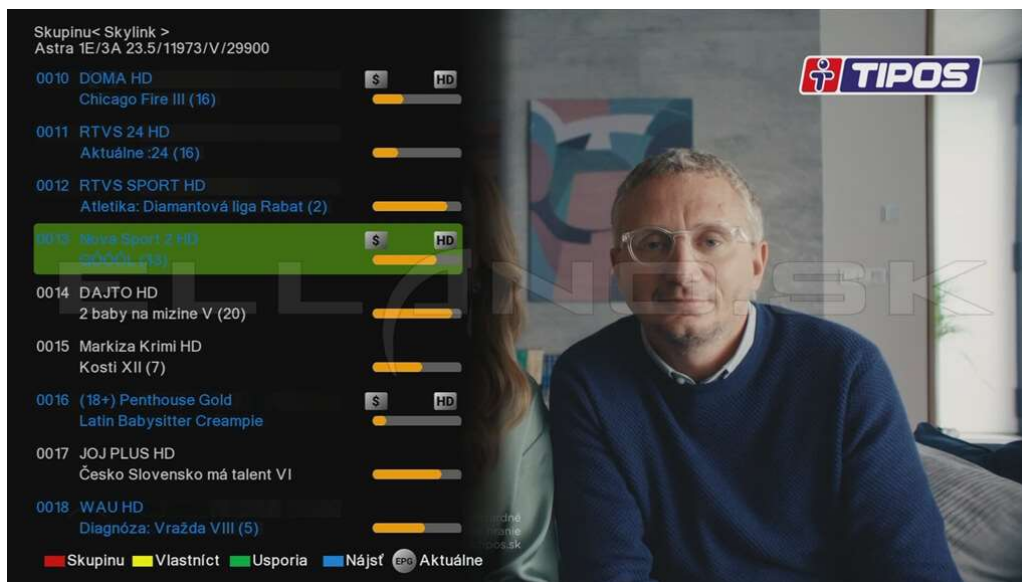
Skupinu< Skylink >
Astra 1E/3A 23.5/11973/V/29900

0010 DOMA HD
Chicago Fire III (16)
$ HD

0011 RTVS 24 HD
Aktuálne :24 (16)

0012 RTVS SPORT HD
Atletika: Diamantová liga Rabat (2)

0013 Nova Sport 2 HD
GÓÓÓL (15)
$ HD

0014 DAJTO HD
2 baby na mizine V (20)

0015 Markiza Krimi HD
Kosti XII (7)

0016 (18+) Penthouse Gold
Latin Babysitter Creampie
$ HD

0017 JOJ PLUS HD
Česko Slovensko má talent VI

0018 WAU HD
Diagnóza: Vražda VIII (5)

TIPOS

ELLONO.SK

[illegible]dné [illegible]ranie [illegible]pos.sk

Skupinu Vlastníct Usporia Nájsť EPG Aktuálne